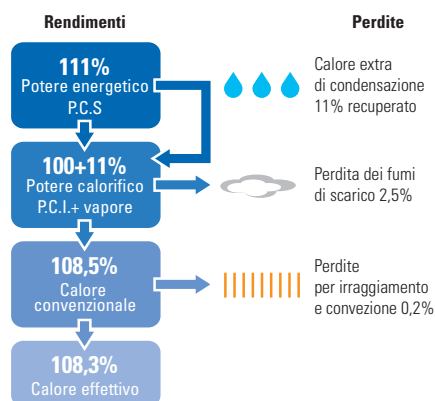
Rendimenti

Perdite

111%
Potere energetico
P.C.S

Calore extra
di condensazione
11% recuperato

100+11%
Potere calorifico
P.C.I.+ vapore

Perdita dei fumi
di scarico 2,5%

108,5%
Calore
convenzionale

Perdite
per irraggiamento
e convezione 0,2%

108,3%
Calore effettivo